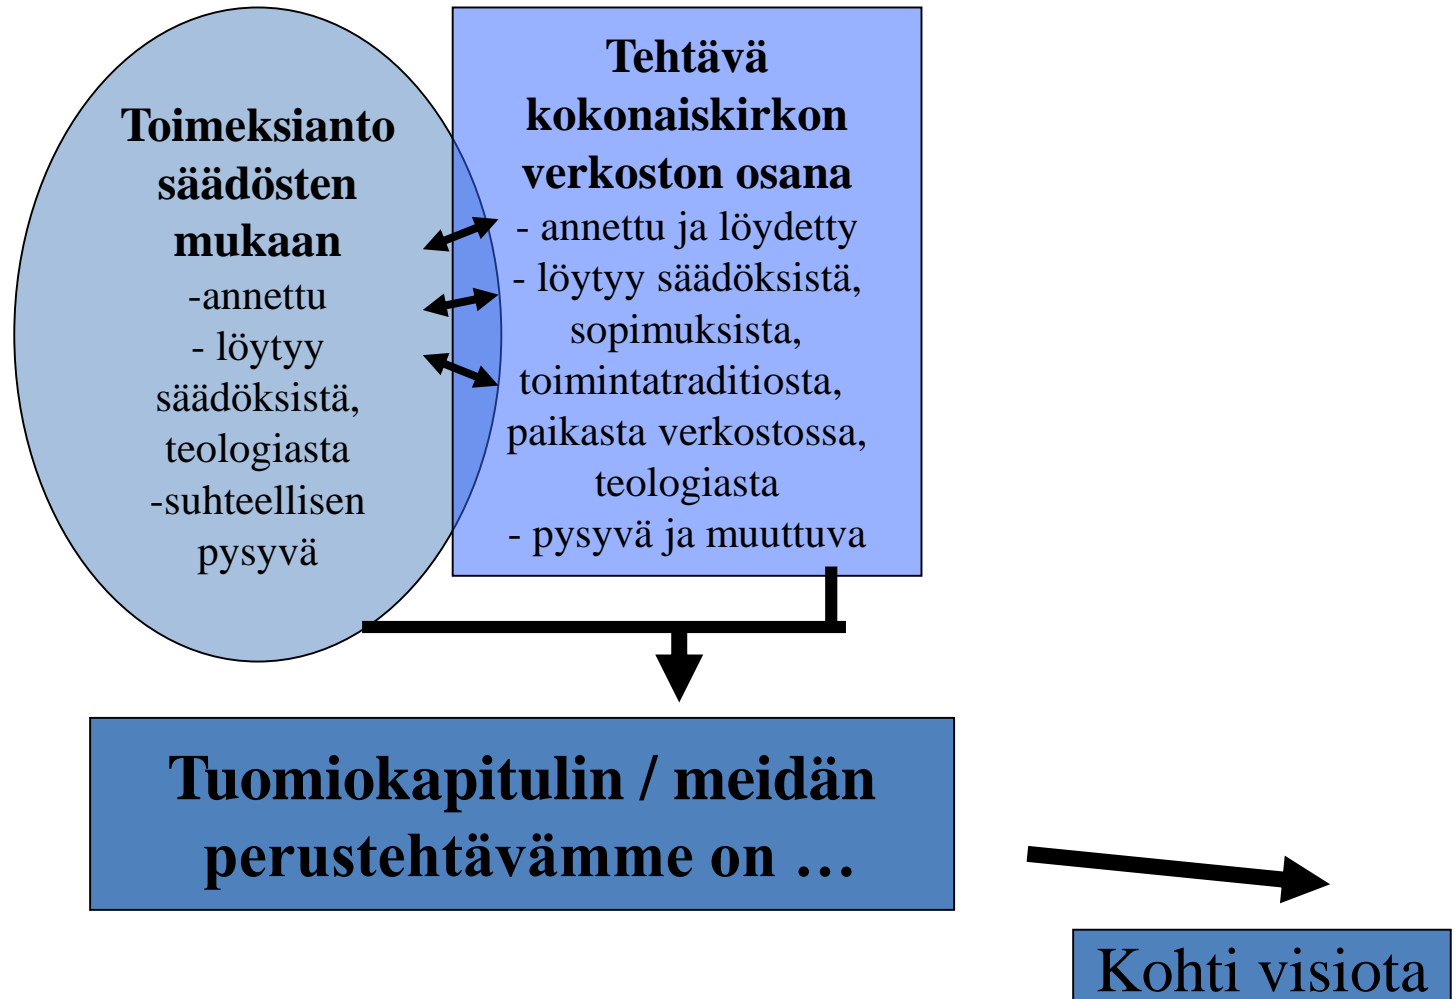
Toimeksianto säädösten mukaan
-annettu
- löytyy säädöksistä, teologiasta
-suhteellisen pysyvä

Tehtävä kokonaiskirkon verkoston osana
- annettu ja löydetty
- löytyy säädöksistä, sopimuksista, toimintatraditiosta, paikasta verkostossa, teologiasta
- pysyvä ja muuttuva

Tuomiokapitulin / meidän perustehtävämme on …

Kohti visiota